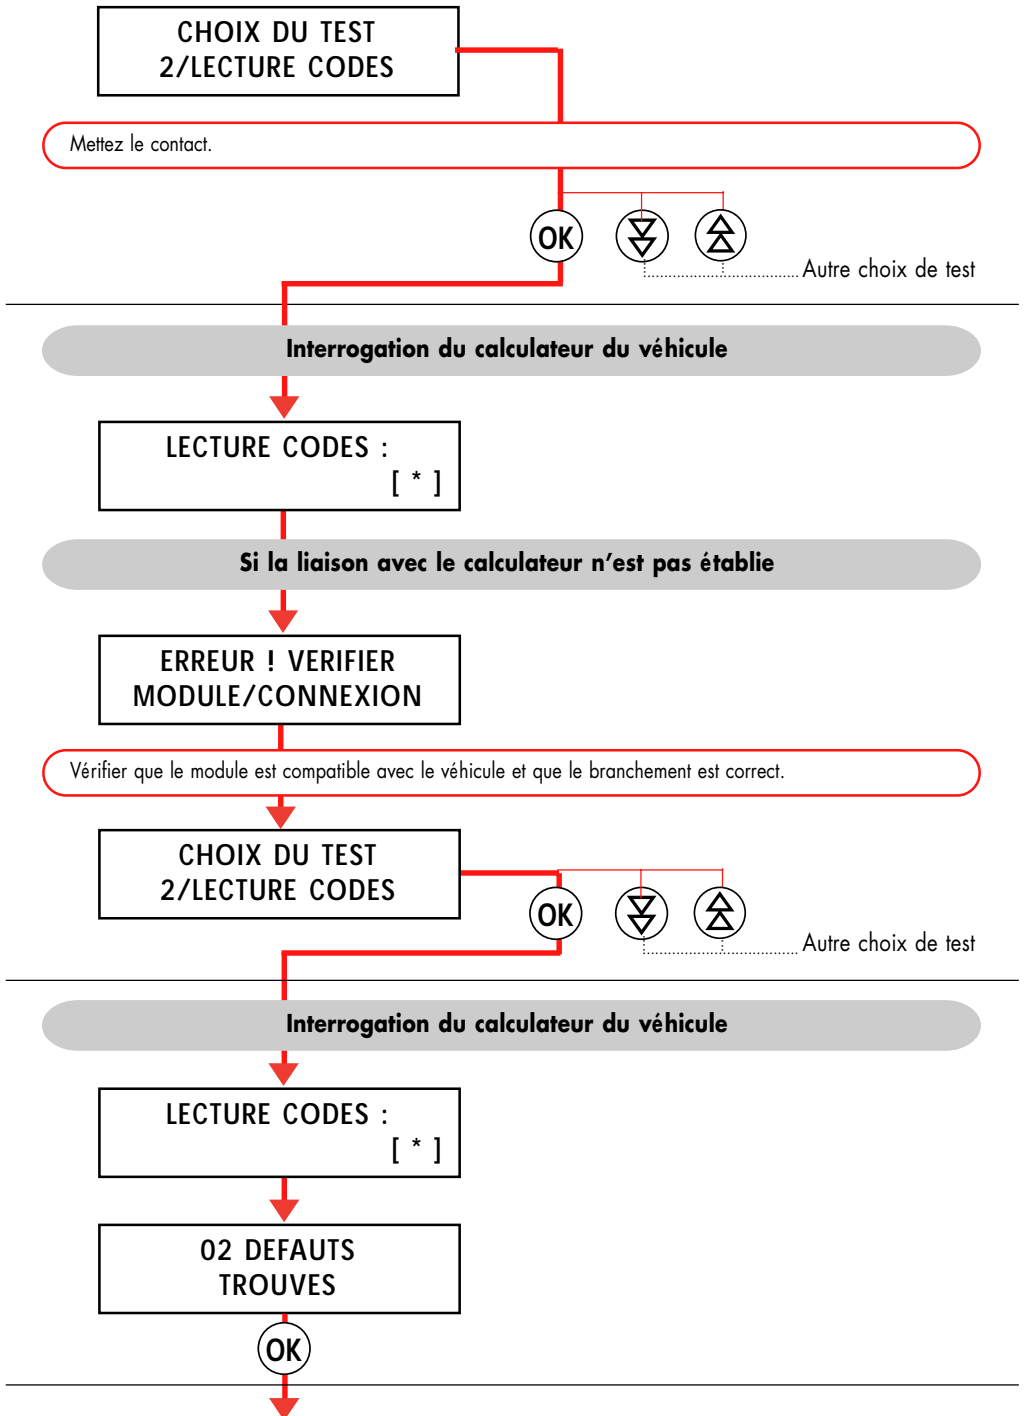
CHOIX DU TEST
2/LECTURE CODES

Mettez le contact.

OK

Autre choix de test

Interrogation du calculateur du véhicule

LECTURE CODES :
[ * ]

Si la liaison avec le calculateur n'est pas établie

ERREUR ! VERIFIER
MODULE/CONNEXION

Vérifier que le module est compatible avec le véhicule et que le branchement est correct.

CHOIX DU TEST
2/LECTURE CODES

OK

Autre choix de test

Interrogation du calculateur du véhicule

LECTURE CODES :
[ * ]

02 DEFAUTS
TROUVES

OK